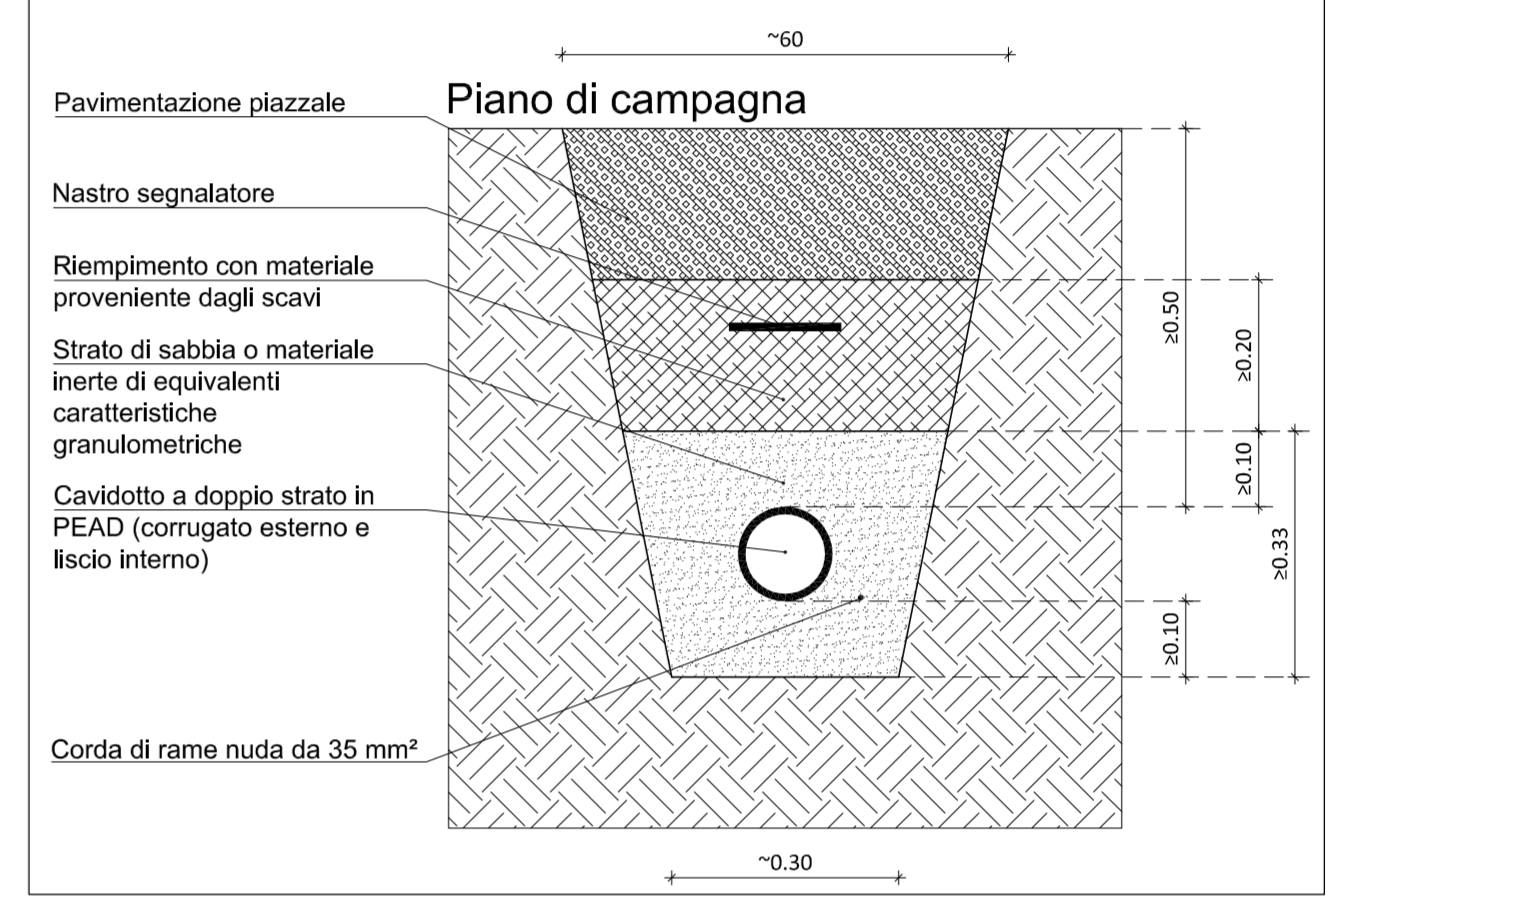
~60

Piano di campagna

Pavimentazione piazzale

Nastro segnalatore

Riempimento con materiale proveniente dagli scavi

Strato di sabbia o materiale inerte di equivalenti caratteristiche granulometriche

Cavidotto a doppio strato in PEAD (corrugato esterno e liscio interno)

Corda di rame nuda da 35 mm²

≥0.50

≥0.20

≥0.10

≥0.33

≥0.10

~0.30